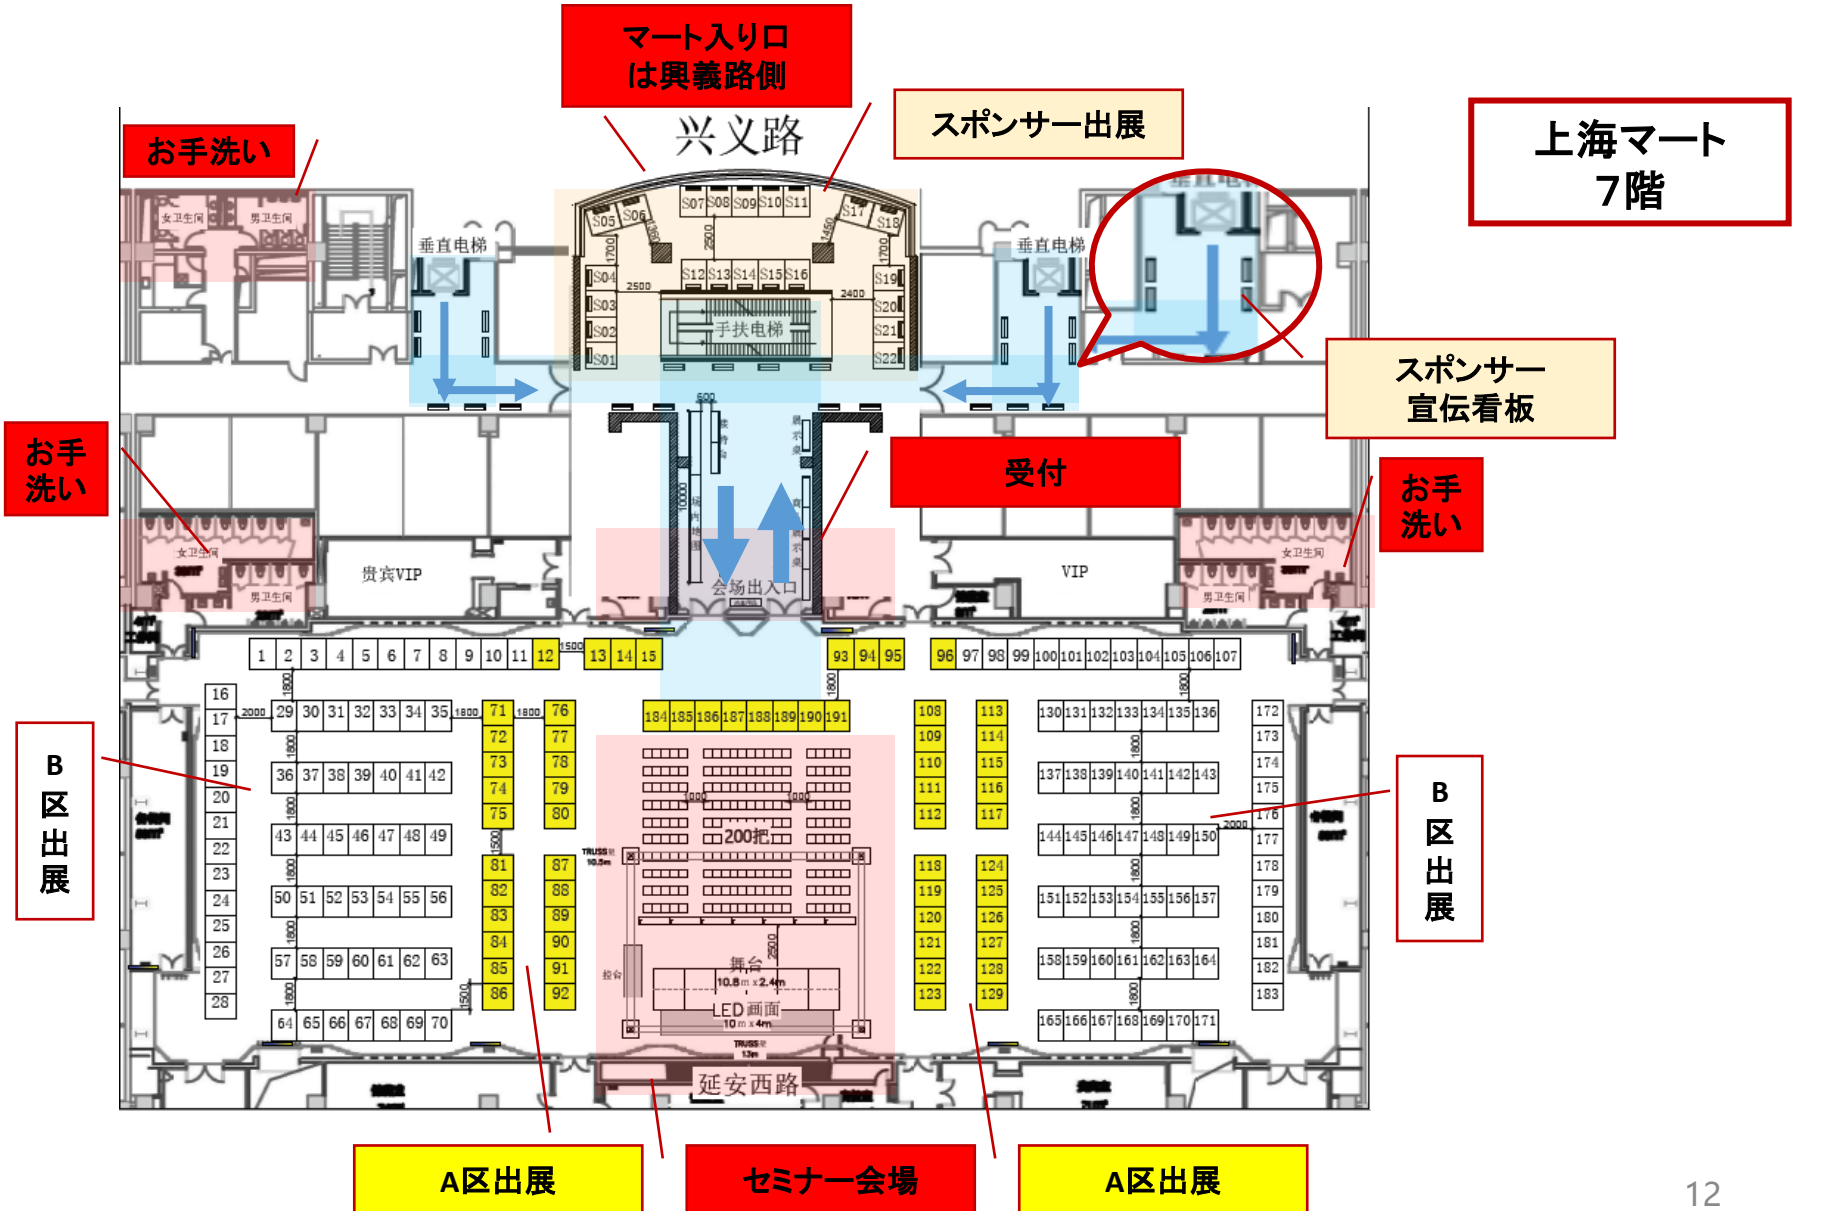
マート入り口
は興義路側

兴义路

スポンサー出展

上海マート
7階

お手洗い

女卫生间 男卫生间

垂直电梯

S07 S08 S09 S10 S11
S05 S06 S17 S18
S04 S19
S03 S20
S02 S21
S01 S22
S12 S13 S14 S15 S16
手扶电梯

2500 2400 1700 1700 2500 1450 1450

垂直电梯

スポンサー
宣伝看板

お手
洗い

受付

お手
洗い

贵宾VIP

会场出入口

VIP

女卫生间 男卫生间

女卫生间 男卫生间

1 2 3 4 5 6 7 8 9 10 11 12 1500 13 14 15

93 94 95

96 97 98 99 100 101 102 103 104 105 106 107

16 17 18 19 20 21 22 23 24 25 26 27 28

2000 29 30 31 32 33 34 35 1800 71 1800 76

36 37 38 39 40 41 42
43 44 45 46 47 48 49
50 51 52 53 54 55 56
57 58 59 60 61 62 63
64 65 66 67 68 69 70

72 73 74 75 81 82 83 84 85 86
77 78 79 80 87 88 89 90 91 92

184 185 186 187 188 189 190 191

200把

舞台
10.8m x 2.4m
LED画面
10 m x 4m

延安西路

108 109 110 111 112 118 119 120 121 122 123
113 114 115 116 117 124 125 126 127 128 129

130 131 132 133 134 135 136
137 138 139 140 141 142 143
144 145 146 147 148 149 150
151 152 153 154 155 156 157
158 159 160 161 162 163 164
165 166 167 168 169 170 171

172 173 174 175 176 177 178 179 180 181 182 183

B
区
出
展

B
区
出
展

A区出展

セミナー会場

A区出展

12